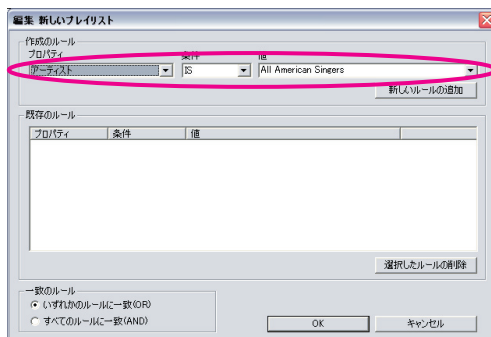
編集 新しいプレイリスト

作成のルール
プロパティ
条件
値
アーティスト
IS
All American Singers
新しいルールの追加

既存のルール
| プロパティ | 条件 | 値 |
|---|---|---|

選択したルールの削除

一致のルール
いずれかのルールに一致(OR)
すべてのルールに一致(AND)

OK
キャンセル